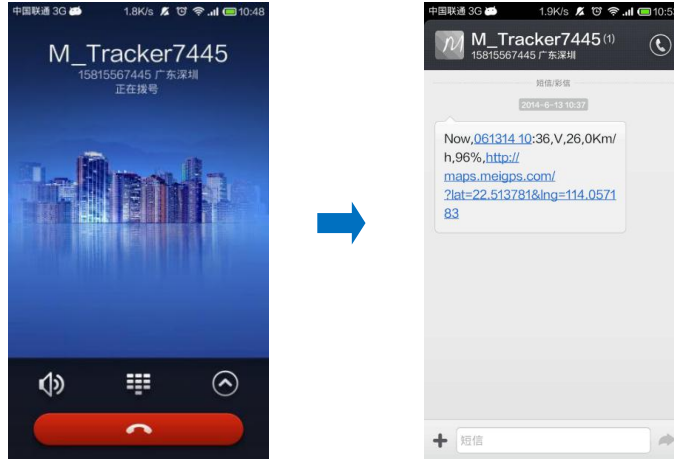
中国联通 3G 1.8K/s 10:48

M_Tracker7445
15815567445 广东深圳
正在拨号

中国联通 3G 1.9K/s 10:5

M_Tracker7445 (1)
15815567445 广东深圳

短信/彩信

2014-6-13 10:37

Now,061314 10:36,V,26,0Km/h,96%,http://maps.meigps.com/?lat=22.513781&lng=114.057183

短信